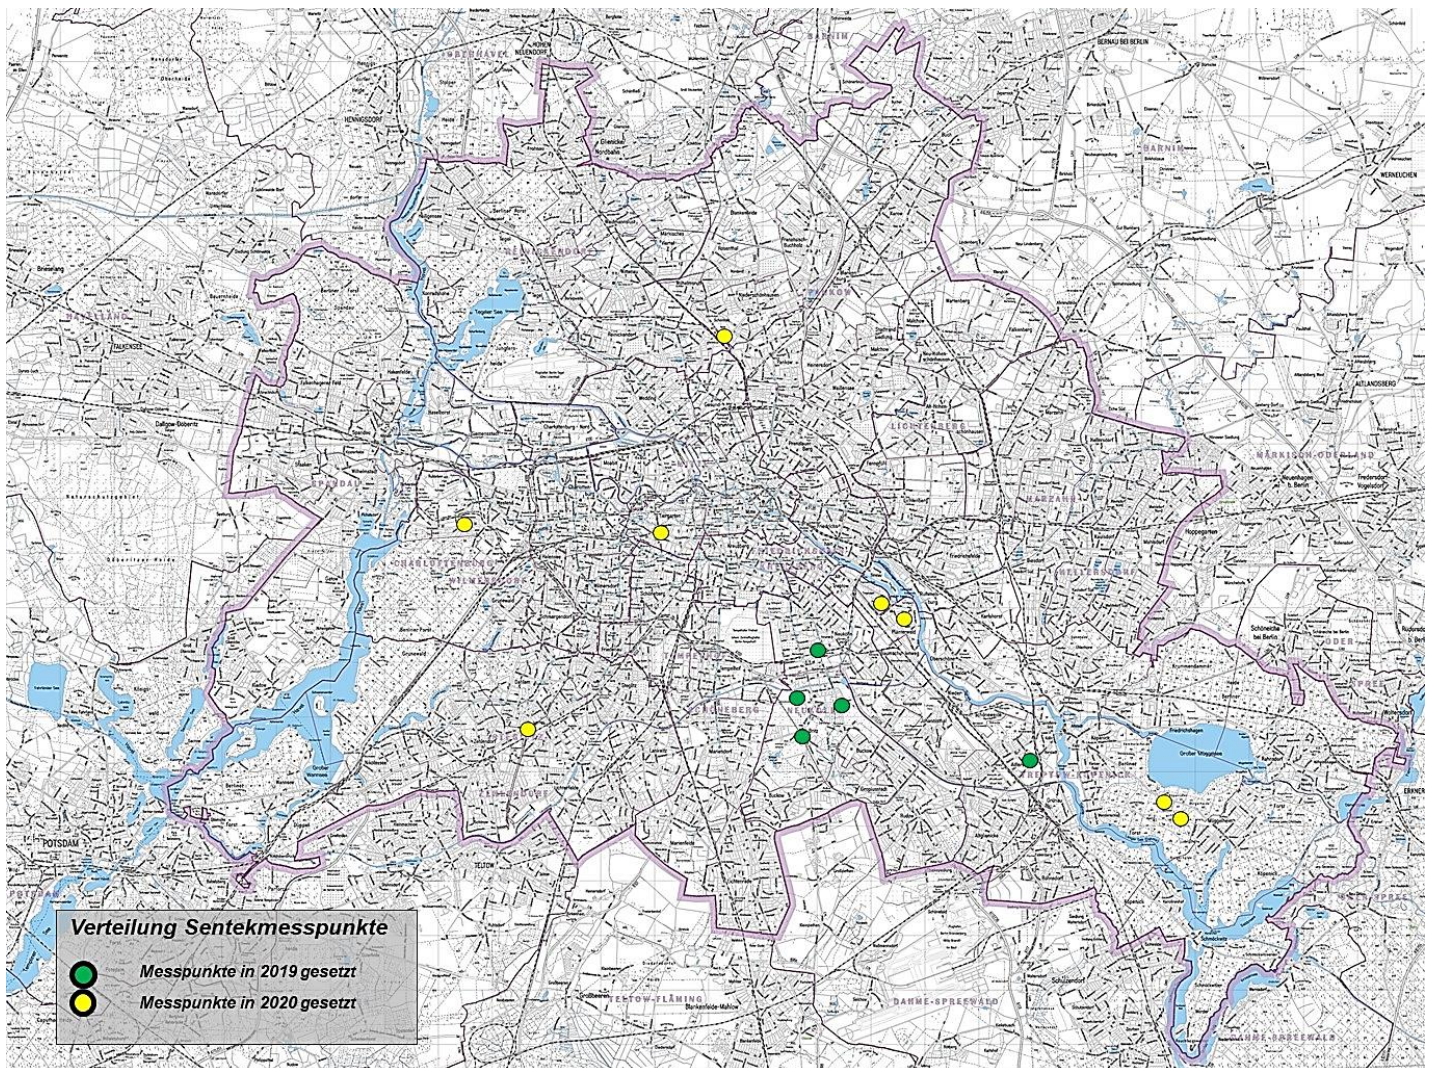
OBERHAVEL
BARNIM
BERNAU BEI BERLIN
HENNIGSDORF
WERNEUCHEN
REINICKENDORF
PANKOW
FALKENSEE
LICHTENBERG
MÄRKISCH-ODERLAND
SPANDAU
MARZAHN
CHARLOTTENBURG
WILMERSDORF
FRIEDRICHSHAIN
KREUZBERG
HELLERSDORF
NEUKÖLLN
TEMPELHOF
SCHÖNEBERG
STEGLITZ
ZEHLENDORF
TREPTOW-KÖPENICK
POTSDAM
TELTOW
TELTOW-FLÄMING
DAHME-SPREEWALD
ERKNER
Großer Müggelsee

Verteilung Sentekmesspunkte
Messpunkte in 2019 gesetzt
Messpunkte in 2020 gesetzt